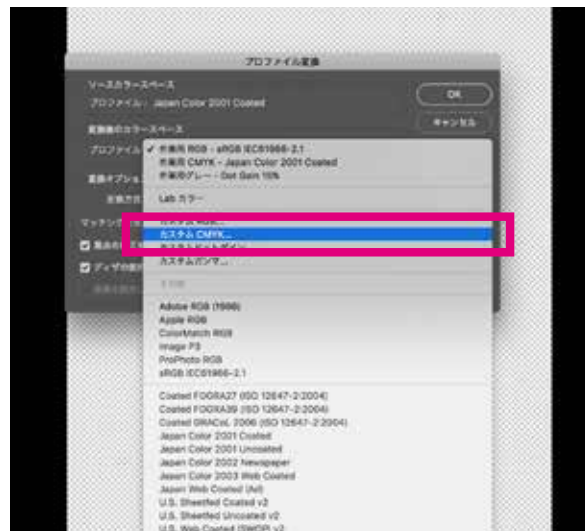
プロファイル変換

ソースカラースペース

プロファイル： Japan Color 2001 Coated

OK

キャンセル

変換後のカラースペース

プロファイル

✓ 作業用 RGB - sRGB IEC61966-2.1

作業用 CMYK - Japan Color 2001 Coated

作業用グレー - Dot Gain 15%

変換オプション

Lab カラー

マッチング

カスタム RGB...

カスタム CMYK...

カスタムドットゲイン...

カスタムガンマ...

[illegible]

Adobe RGB (1998)

Apple RGB

ColorMatch RGB

image P3

ProPhoto RGB

sRGB IEC61966-2.1

Coated FOGRA27 (ISO 12647-2:2004)

Coated FOGRA39 (ISO 12647-2:2004)

Coated GRACoL 2006 (ISO 12647-2:2004)

Japan Color 2001 Coated

Japan Color 2001 Uncoated

Japan Color 2002 Newspaper

Japan Color 2003 Web Coated

Japan Web Coated (Ad)

U.S. Sheetfed Coated v2

U.S. Sheetfed Uncoated v2

U.S. Web Coated (SWOP) v2